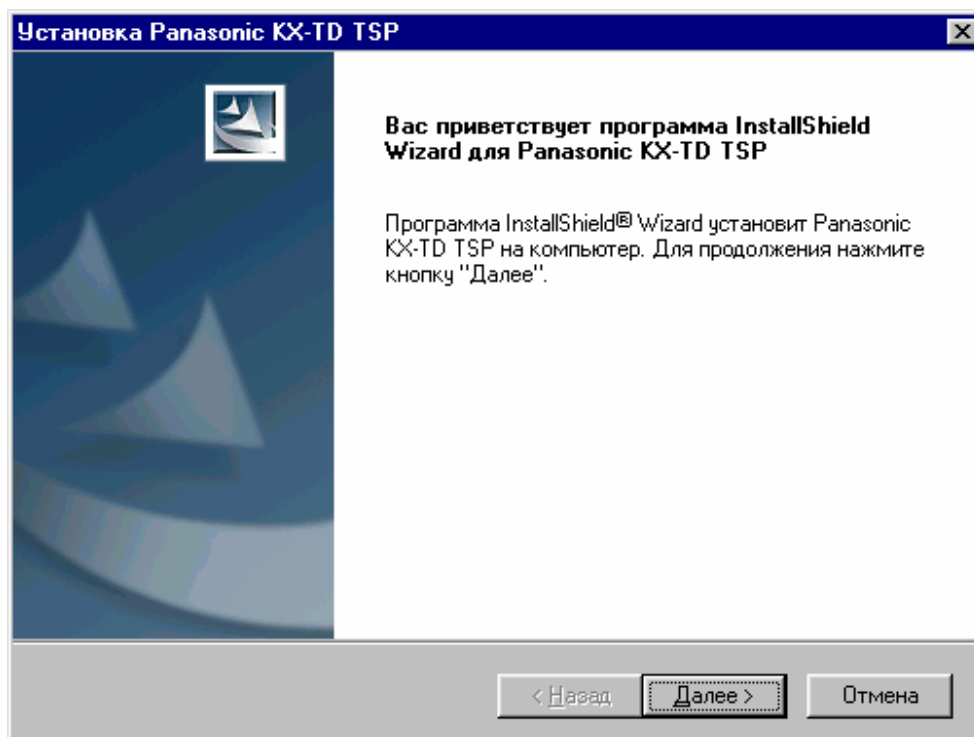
Установка Panasonic KX-TD TSP

Вас приветствует программа InstallShield Wizard для Panasonic KX-TD TSP

Программа InstallShield® Wizard установит Panasonic KX-TD TSP на компьютер. Для продолжения нажмите кнопку "Далее".

< Назад | Далее > | Отмена